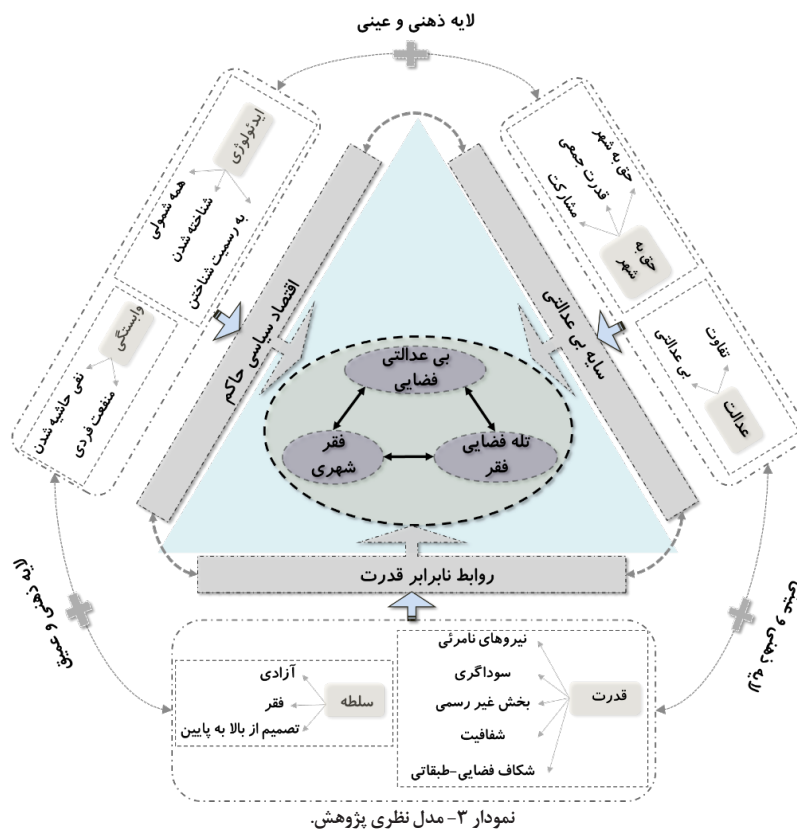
لایه ذهنی و عینی

ایدئولوژی
همه شمولی
شناخته شدن
به رسمیت شناختن

وابستگی
نفی حاشیه شدن
منفعت فردی

حق به شهر
حق به شهر
قدرت جمعی
مشارکت

عدالت
تفاوت
بی عدالتی

اقتصاد سیاسی حاکم

سایه بی عدالتی

بی عدالتی فضایی

فقر شهری

تله فضایی فقر

روابط نابرابر قدرت

لایه ذهنی و عمیق

لایه ذهنی و عینی

سلطه
آزادی
فقر
تصمیم از بالا به پایین

قدرت
نیروهای نامرئی
سوداگری
بخش غیر رسمی
شفافیت
شکاف فضایی-طبقاتی

نمودار ۳- مدل نظری پژوهش.